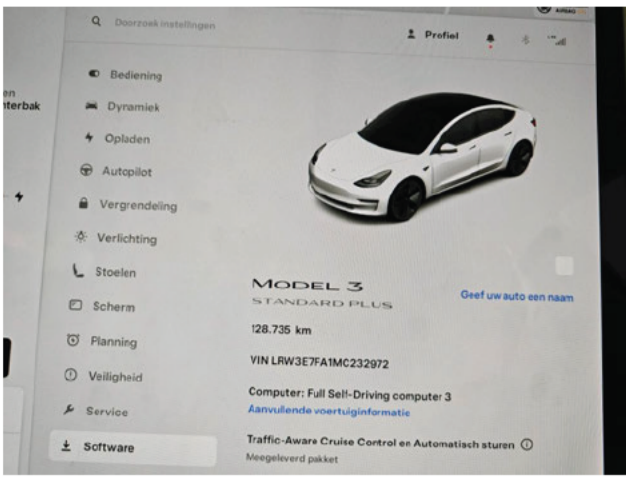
Doorzoek instellingen

Profiel

en
nterbak

Bediening

Dynamiek

Opladen

Autopilot

Vergrendeling

Verlichting

Stoelen

Scherm

Planning

Veiligheid

Service

Software

MODEL 3
STANDARD PLUS

Geef uw auto een naam

128.735 km

VIN LRW3E7FA1MC232972

Computer: Full Self-Driving computer 3
Aanvullende voertuiginformatie

Traffic-Aware Cruise Control en Automatisch sturen
Meegeleverd pakket